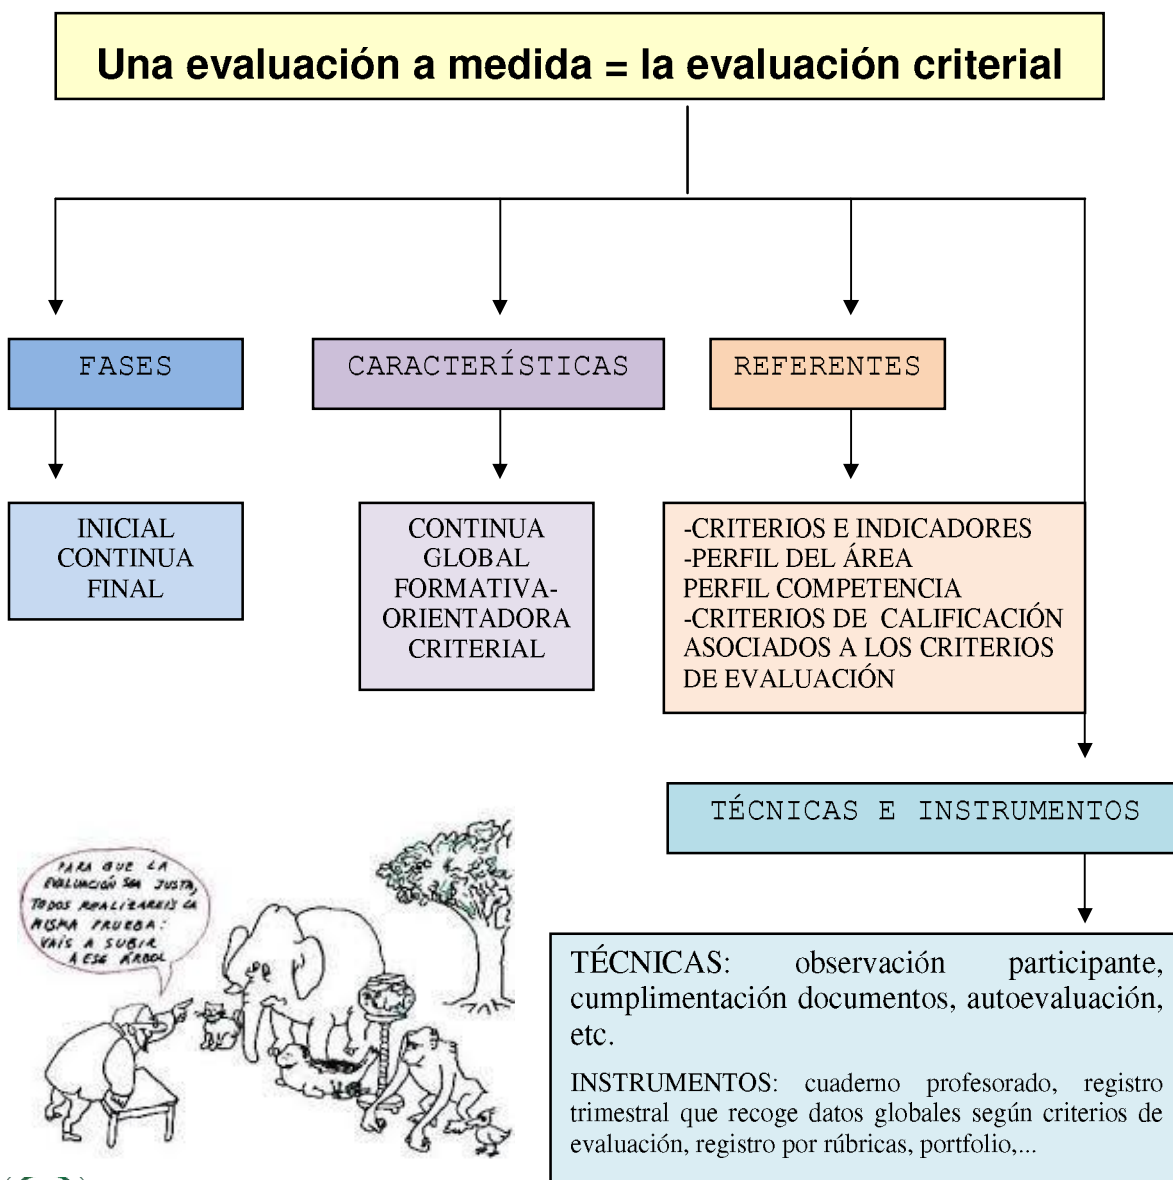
Una evaluación a medida = la evaluación criterial

FASES

CARACTERÍSTICAS

REFERENTES

INICIAL
CONTINUA
FINAL

CONTINUA
GLOBAL
FORMATIVA-ORIENTADORA
CRITERIAL

-CRITERIOS E INDICADORES
-PERFIL DEL ÁREA
PERFIL COMPETENCIA
-CRITERIOS DE CALIFICACIÓN ASOCIADOS A LOS CRITERIOS DE EVALUACIÓN

TÉCNICAS E INSTRUMENTOS

PARA QUE LA EVALUACIÓN SEA JUSTA, TODOS REALIZARÉIS LA MISMA PRUEBA: VAIS A SUBIR A ESE ÁRBOL

TÉCNICAS: observación participante, cumplimentación documentos, autoevaluación, etc.

INSTRUMENTOS: cuaderno profesorado, registro trimestral que recoge datos globales según criterios de evaluación, registro por rúbricas, portfolio,...